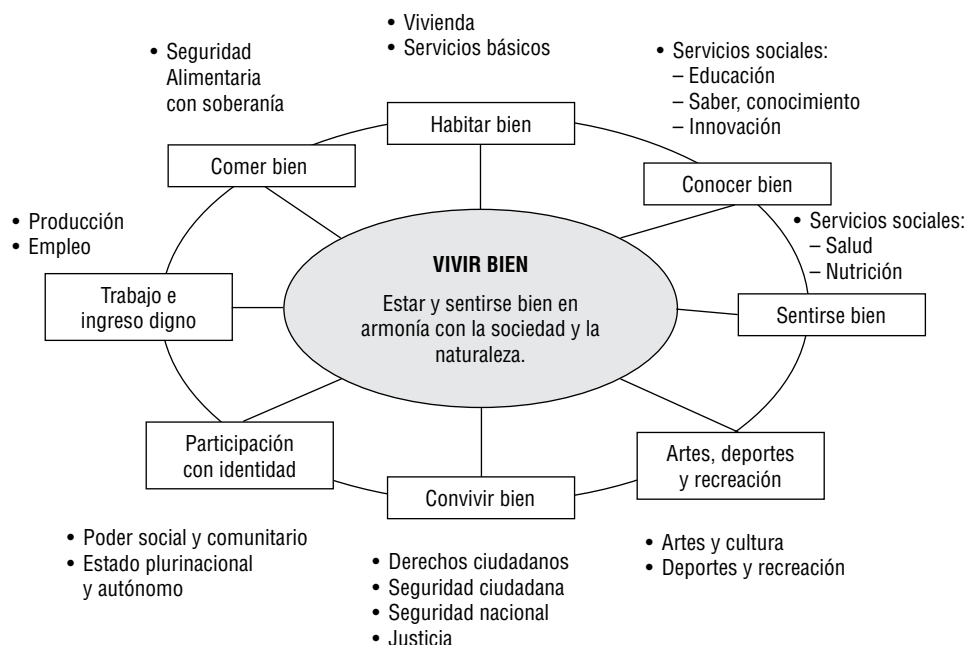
• Vivienda
• Servicios básicos

• Seguridad Alimentaria con soberanía

• Servicios sociales:
– Educación
– Saber, conocimiento
– Innovación

Habitar bien

Comer bien

Conocer bien

• Producción
• Empleo

• Servicios sociales:
– Salud
– Nutrición

VIVIR BIEN

Estar y sentirse bien en armonía con la sociedad y la naturaleza.

Trabajo e ingreso digno

Sentirse bien

Participación con identidad

Artes, deportes y recreación

Convivir bien

• Poder social y comunitario
• Estado plurinacional y autónomo

• Derechos ciudadanos
• Seguridad ciudadana
• Seguridad nacional
• Justicia

• Artes y cultura
• Deportes y recreación